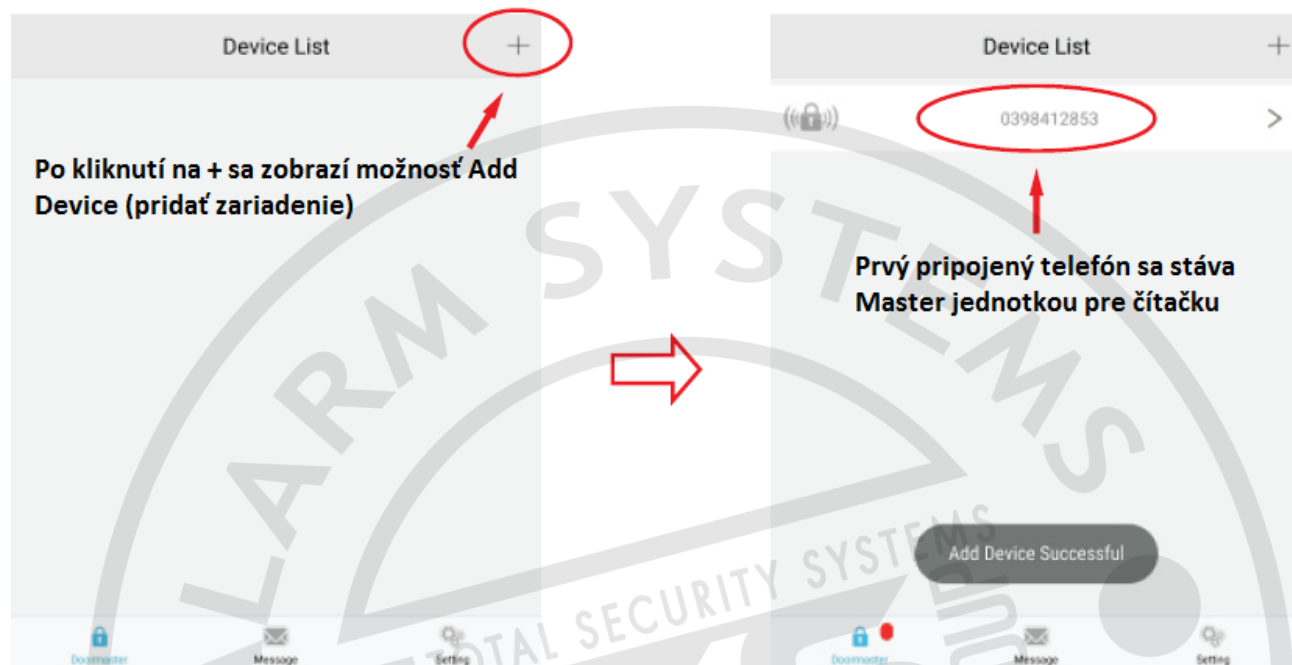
Device List +

Po kliknutí na + sa zobrazí možnosť Add Device (pridať zariadenie)

Doormaster Message Setting

Device List +

0398412853 >

Prvý pripojený telefón sa stáva Master jednotkou pre čítačku

Add Device Successful

Doormaster Message Setting

LARM SYSTEMS

TOTAL SECURITY SYSTEMS